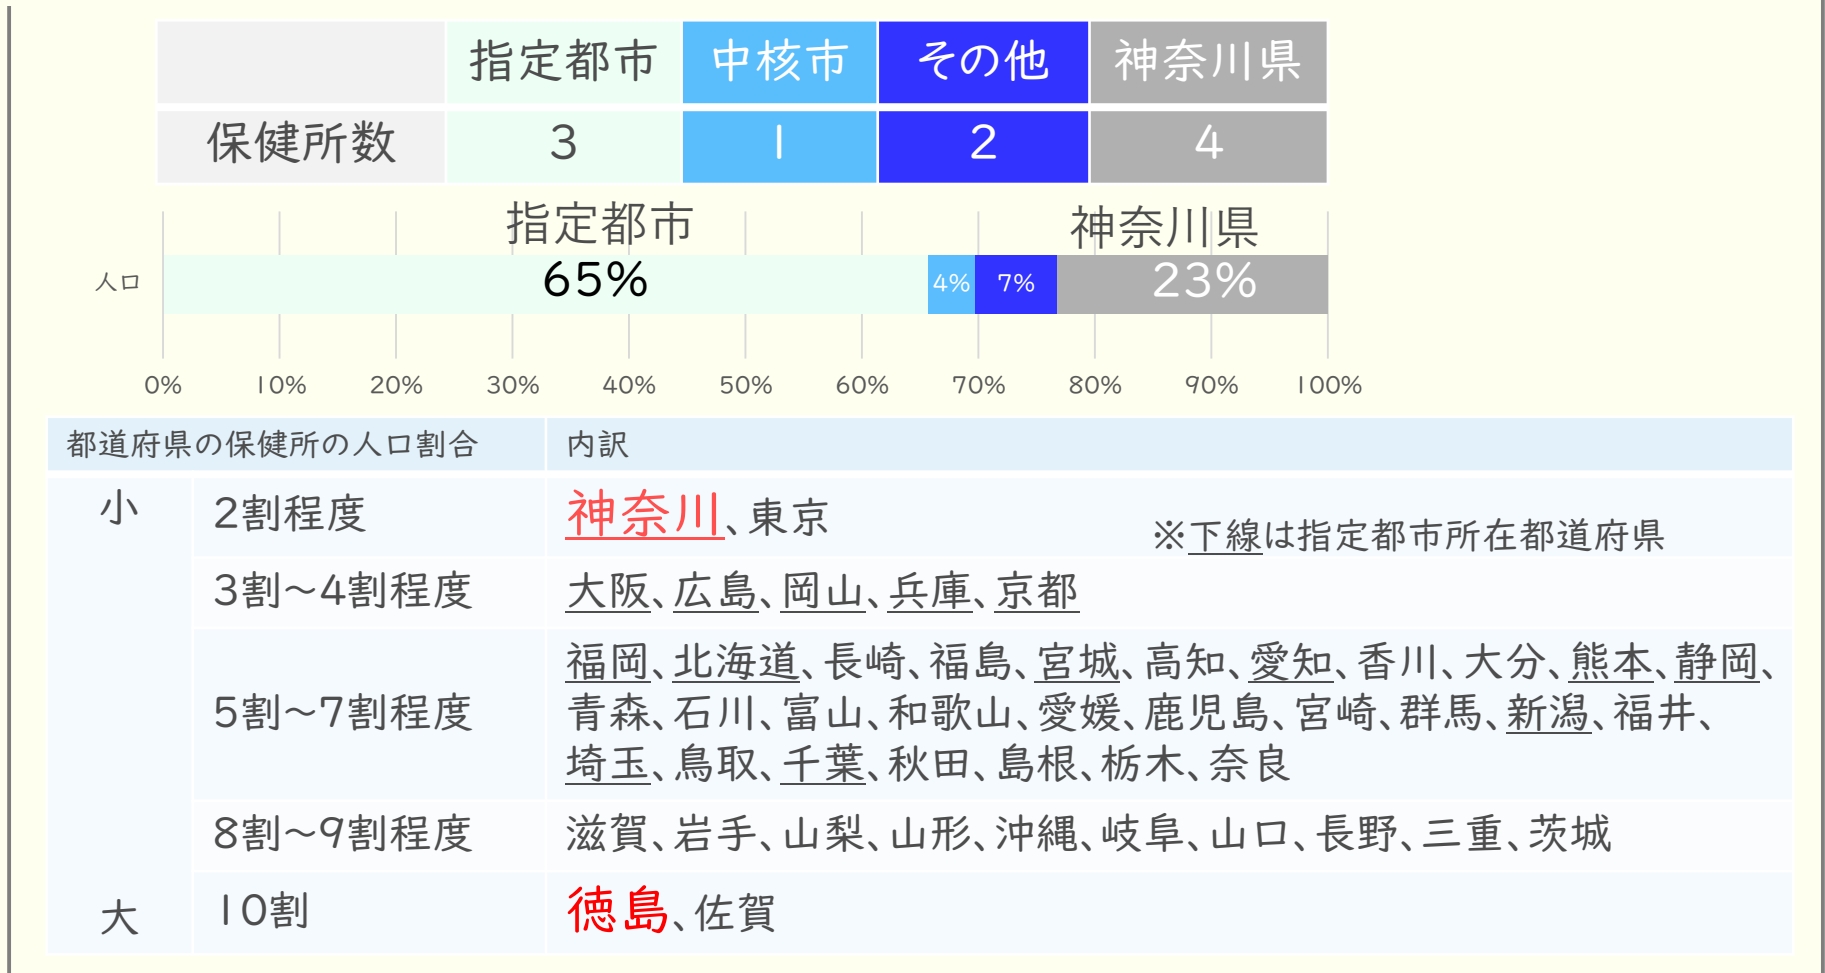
|  | 指定都市 | 中核市 | その他 | 神奈川県 |
|---|---|---|---|---|
| 保健所数 | 3 | 1 | 2 | 4 |

人口

指定都市 65%
4%
7%
神奈川県 23%

0% 10% 20% 30% 40% 50% 60% 70% 80% 90% 100%

| 都道府県の保健所の人口割合 | | 内訳 |
|---|---|---|
| 小 | 2割程度 | 神奈川、東京 ※下線は指定都市所在都道府県 |
| | 3割～4割程度 | 大阪、広島、岡山、兵庫、京都 |
| | 5割～7割程度 | 福岡、北海道、長崎、福島、宮城、高知、愛知、香川、大分、熊本、静岡、青森、石川、富山、和歌山、愛媛、鹿児島、宮崎、群馬、新潟、福井、埼玉、鳥取、千葉、秋田、島根、栃木、奈良 |
| | 8割～9割程度 | 滋賀、岩手、山梨、山形、沖縄、岐阜、山口、長野、三重、茨城 |
| 大 | 10割 | 徳島、佐賀 |